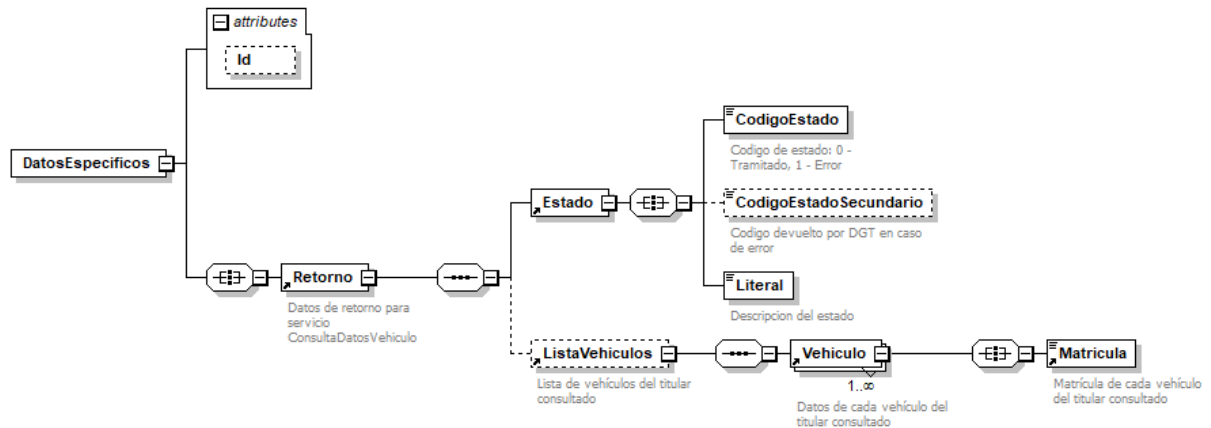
attributes

Id

DatosEspecificos

Retorno

Datos de retorno para servicio ConsultaDatosVehiculo

Estado

CodigoEstado

Codigo de estado: 0 - Tramitado, 1 - Error

CodigoEstadoSecundario

Codigo devuelto por DGT en caso de error

Literal

Descripcion del estado

ListaVehiculos

Lista de vehículos del titular consultado

Vehiculo

1..∞

Datos de cada vehículo del titular consultado

Matricula

Matrícula de cada vehículo del titular consultado